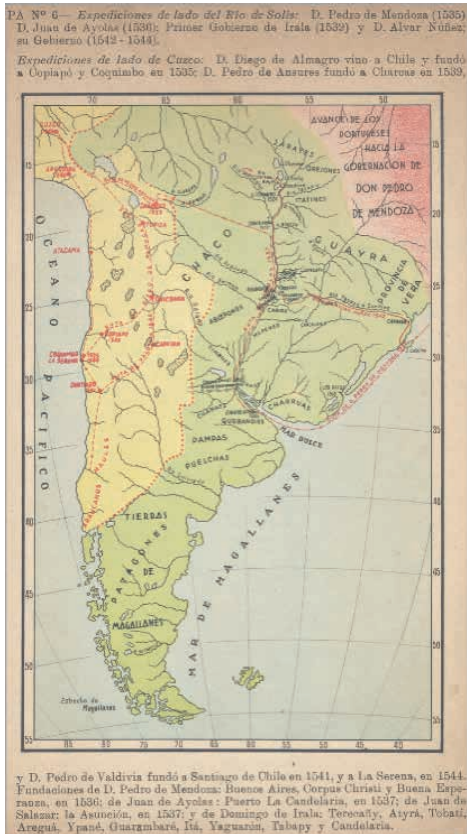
PA Nº 6— *Expediciones de lado del Río de Solís*: D. Pedro de Mendoza (1535) D. Juan de Ayolas (1536); Primer Gobierno de Irala (1539) y D. Alvar Núñez su Gobierno (1542 - 1544).

*Expediciones de lado de Cuzco*: D. Diego de Almagro vino a Chile y fundó a Copiapó y Coquimbo en 1535; D. Pedro de Ansures fundó a Charcas en 1539,

70 65 60 55 50

AVANCE DE LOS PORTUGUESES HACIA LA GOBERNACIÓN DE DON PEDRO DE MENDOZA

OCEANO PACIFICO

CHACO

GUAYRA

PROVINCIA DE VERA

ATACAMA

PAMPAS

PUELCHES

TIERRAS PATAGONES DE MAGALLANES

MAR DE MAGALLANES

Estrecho de Magallanes

15 20 25 30 35 40 45 50 55

85 80 75 70 65 60 55 50 45 40

y D. Pedro de Valdivia fundó a Santiago de Chile en 1541, y a La Serena, en 1544. Fundaciones de D. Pedro de Mendoza: Buenos Aires, Corpus Christi y Buena Esperanza, en 1536; de Juan de Ayolas: Puerto La Candelaria, en 1537; de Juan de Salazar: la Asunción, en 1537; y de Domingo de Irala: Terecañy, Atyrá, Tobatí, Areguá, Ypané, Guarambaré, Itá, Yaguarón, Tabapy y Candelaria.